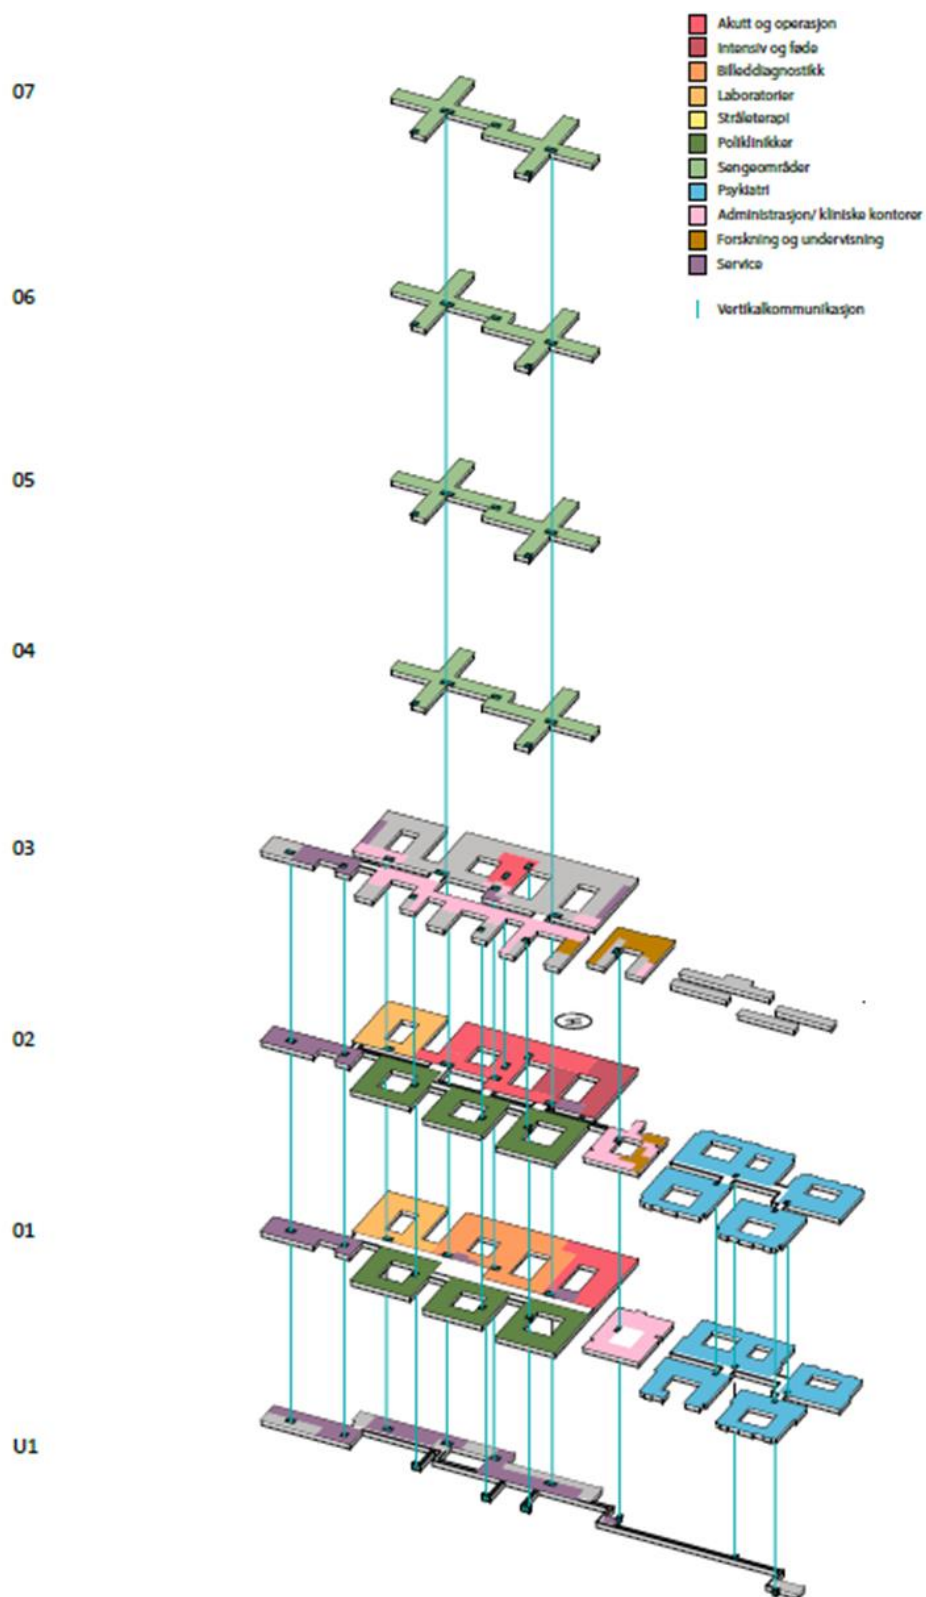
Akutt og operasjon
Intensiv og føde
Billeddiagnostikk
Laboratorier
Stråleterapi
Poliklinikker
Sengeområder
Psykiatri
Administrasjon/ kliniske kontorer
Forskning og undervisning
Service

Vertikalkommunikasjon

07

06

05

04

03

02

01

U1